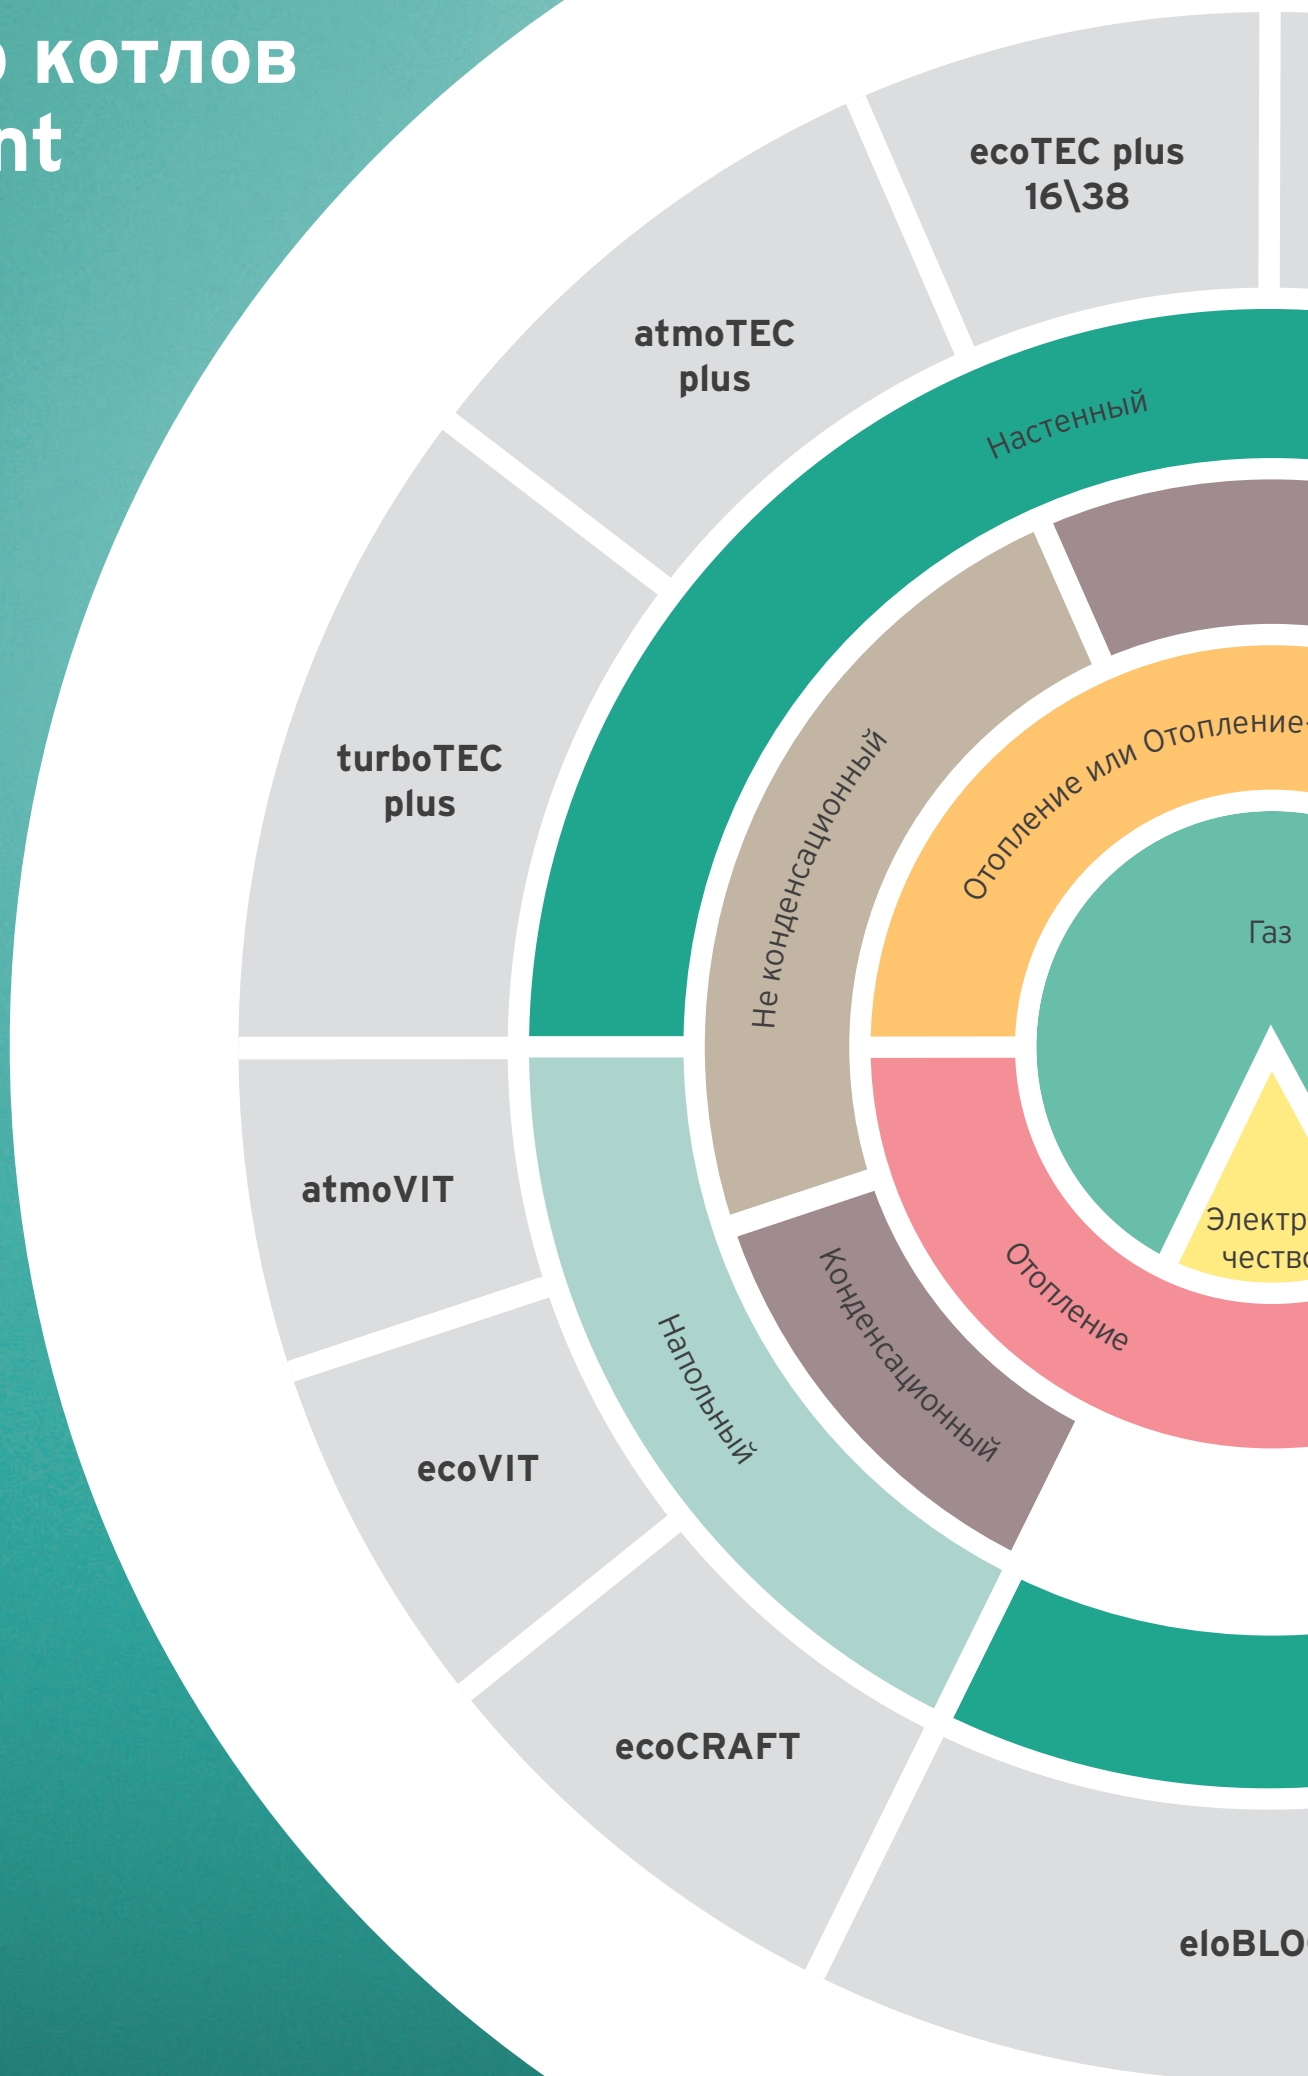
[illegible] котлов
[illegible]nt

ecoTEC plus 16\38

atmoTEC plus

turboTEC plus

atmoVIT

ecoVIT

ecoCRAFT

eloBLO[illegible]

Настенный

Напольный

Не конденсационный

Конденсационный

Отопление или Отопление-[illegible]

Отопление

Газ

Электр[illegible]
честв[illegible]